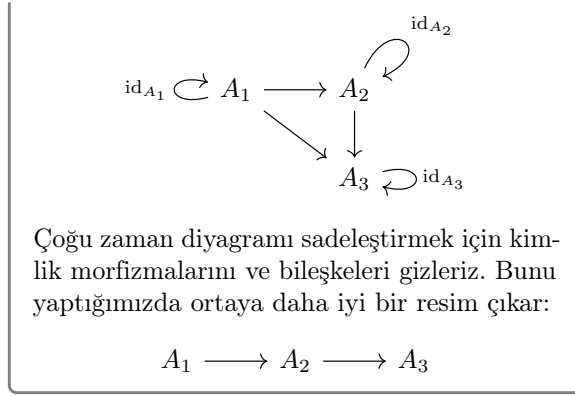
$\mathrm{id}_{A_2}$

$\mathrm{id}_{A_1}$ $A_1 \longrightarrow A_2$

$A_3$ $\mathrm{id}_{A_3}$

Çoğu zaman diyagramı sadeleştirmek için kimlik morfizmalarını ve bileşkeleri gizleriz. Bunu yaptığımızda ortaya daha iyi bir resim çıkar:

$A_1 \longrightarrow A_2 \longrightarrow A_3$